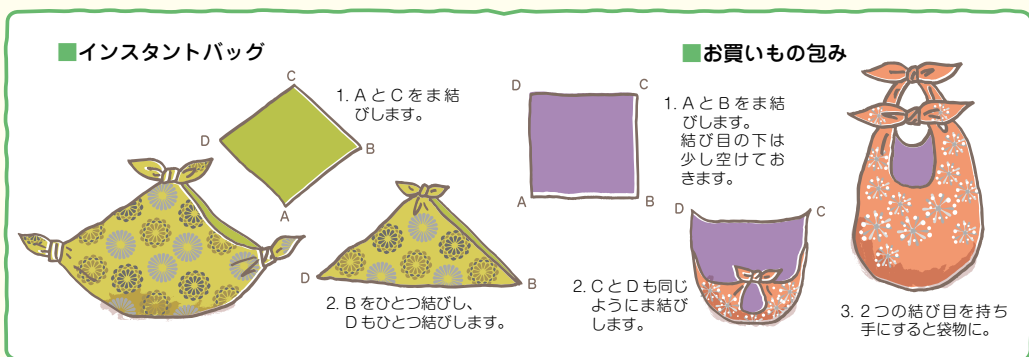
■インスタントバッグ

C
D
B
A
1. AとCをま結びします。

D
B
2. Bをひとつ結びし、Dもひとつ結びします。

■お買いもの包み

D
C
A
B
1. AとBをま結びします。結び目の下は少し空けておきます。

D
C
2. CとDも同じようにま結びします。

3. 2つの結び目を持ち手にすると袋物に。